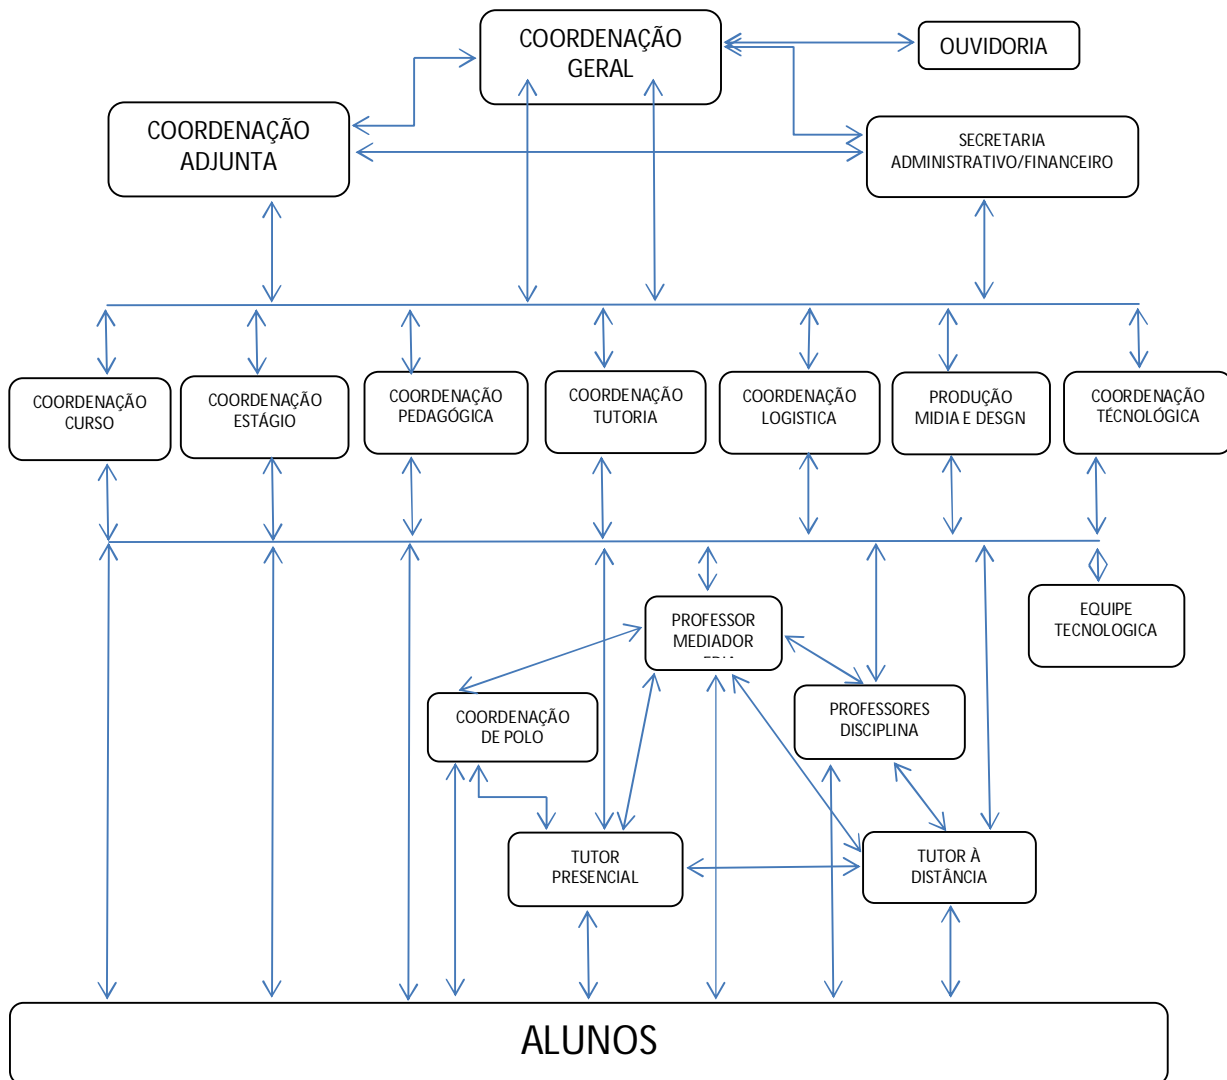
COORDENAÇÃO GERAL

OUVIDORIA

COORDENAÇÃO ADJUNTA

SECRETARIA ADMINISTRATIVO/FINANCEIRO

COORDENAÇÃO CURSO

COORDENAÇÃO ESTÁGIO

COORDENAÇÃO PEDAGÓGICA

COORDENAÇÃO TUTORIA

COORDENAÇÃO LOGISTICA

PRODUÇÃO MIDIA E DESGN

COORDENAÇÃO TÉCNOLÓGICA

EQUIPE TECNOLOGICA

PROFESSOR MEDIADOR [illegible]

COORDENAÇÃO DE POLO

PROFESSORES DISCIPLINA

TUTOR PRESENCIAL

TUTOR À DISTÂNCIA

ALUNOS